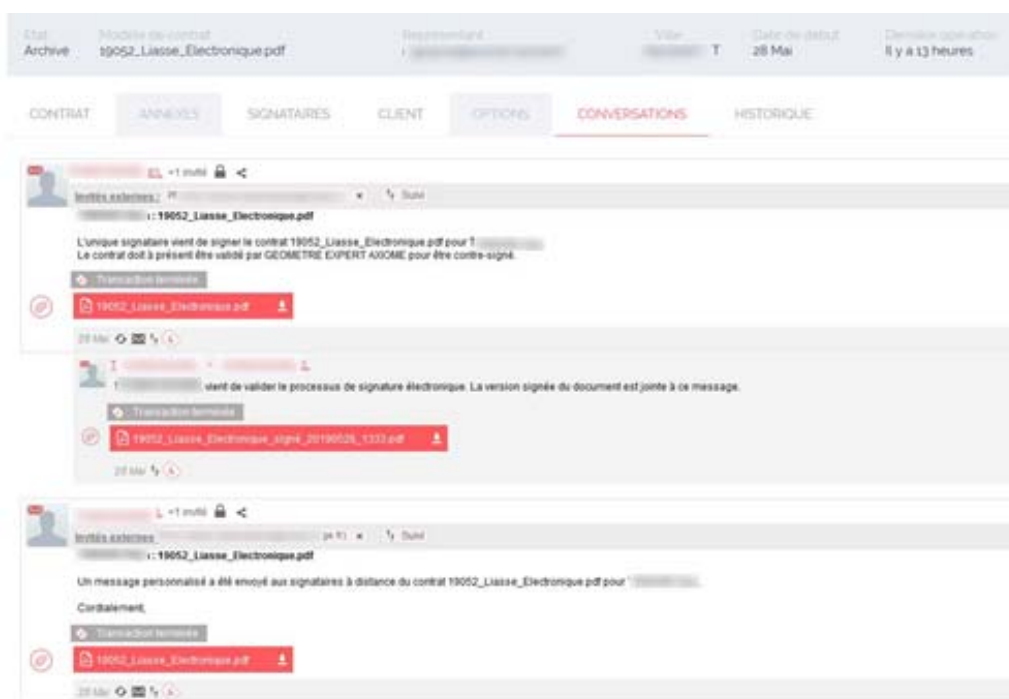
| État | Modèle de contrat | Représentant | Ville | Date de début | Dernière opération |
|---|---|---|---|---|---|
| Archive | 19052_Liasse_Electronique.pdf | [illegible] | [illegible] T | 28 Mai | Il y a 13 heures |

CONTRAT ANNEXES SIGNATAIRES CLIENT OPTIONS CONVERSATIONS HISTORIQUE

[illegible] +1 invité
Invités externes : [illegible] Suivi
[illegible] : 19052_Liasse_Electronique.pdf

L'unique signataire vient de signer le contrat 19052_Liasse_Electronique.pdf pour T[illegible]
Le contrat doit à présent être validé par GEOMETRE EXPERT AXIOME pour être contre-signé.

Transaction terminée
19052_Liasse_Electronique.pdf

28 Mai

T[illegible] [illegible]
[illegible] vient de valider le processus de signature électronique. La version signée du document est jointe à ce message.

Transaction terminée
19052_Liasse_Electronique_signé_20190528_1333.pdf

28 Mai

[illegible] +1 invité
Invités externes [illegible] Suivi
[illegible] : 19052_Liasse_Electronique.pdf

Un message personnalisé a été envoyé aux signataires à distance du contrat 19052_Liasse_Electronique.pdf pour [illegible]

Cordialement,

Transaction terminée
19052_Liasse_Electronique.pdf

28 Mai